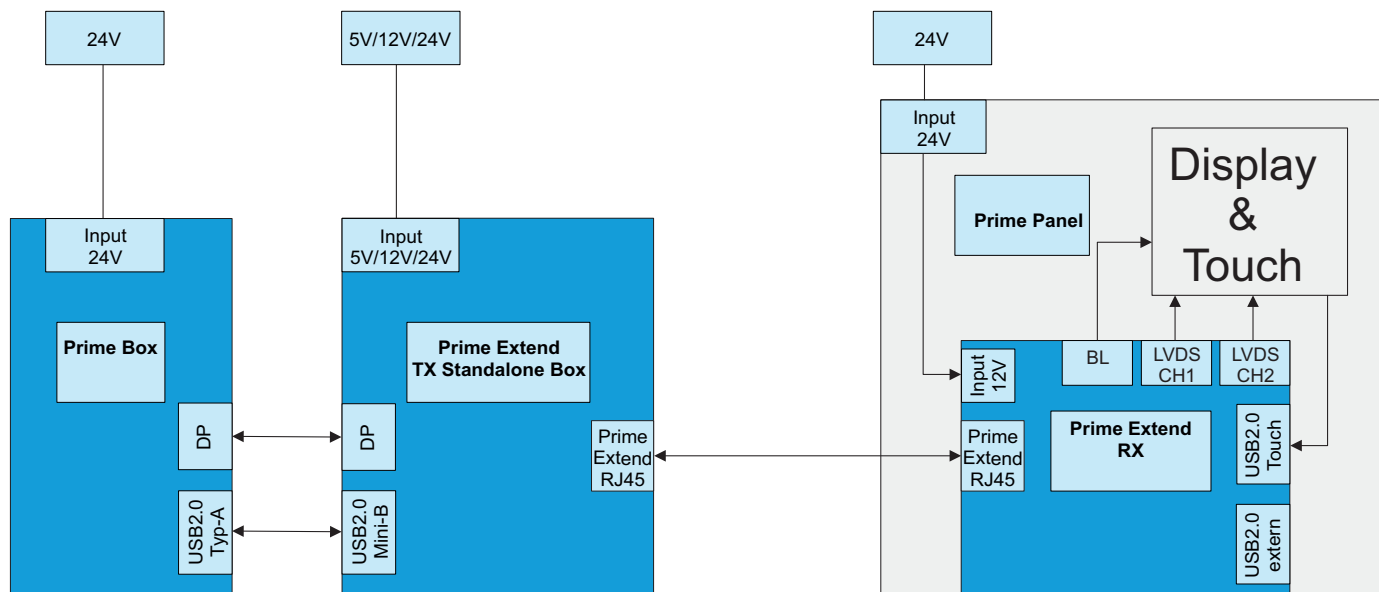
24V

5V/12V/24V

24V

Input
24V

Display
&
Touch

Prime Panel

Input
24V

Input
5V/12V/24V

Prime Box

Prime Extend
TX Standalone Box

Input
12V

BL

LVDS
CH1

LVDS
CH2

DP

DP

Prime
Extend
RJ45

Prime
Extend
RJ45

Prime Extend
RX

USB2.0
Touch

USB2.0
Typ-A

USB2.0
Mini-B

USB2.0
extern